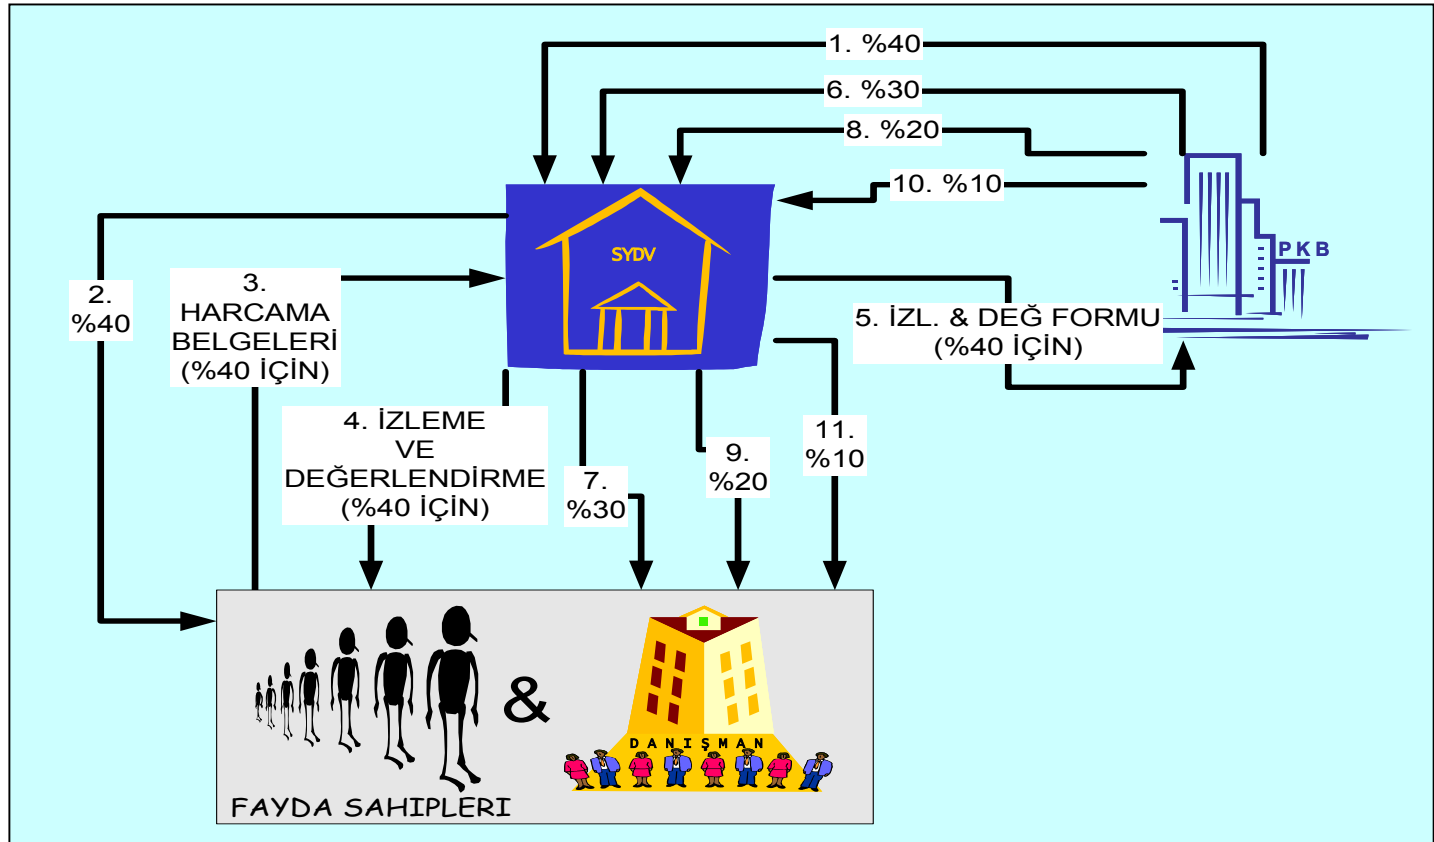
1. %40

6. %30

8. %20

10. %10

SYDV

PKB

2. %40

3. HARCAMA BELGELERİ (%40 İÇİN)

5. İZL. & DEĞ FORMU (%40 İÇİN)

4. İZLEME VE DEĞERLENDİRME (%40 İÇİN)

7. %30

9. %20

11. %10

&

DANIŞMAN

FAYDA SAHIPLERI